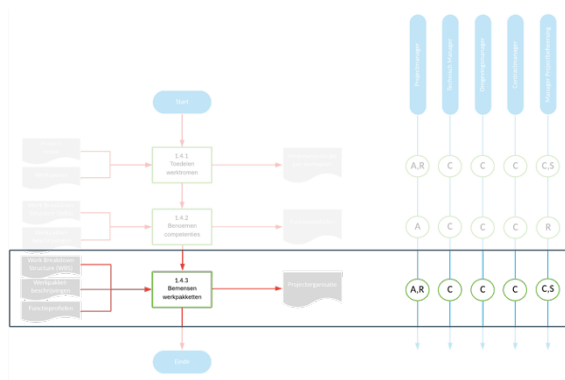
Start

1.4.1
Toetelen
werkstromen

1.4.2
Benoemen
competenties

Work Breakdown
Structure (WBS)

Werkpakket-
beschrijvingen

Kwaliteitsplan

1.4.3
Benoemen
werkpakketten

Projectorganisatie

Einde

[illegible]

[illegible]

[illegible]

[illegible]

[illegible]

A,R

C

C

C

C,S

A

C

C

C

R

A,R

C

C

C

C,S